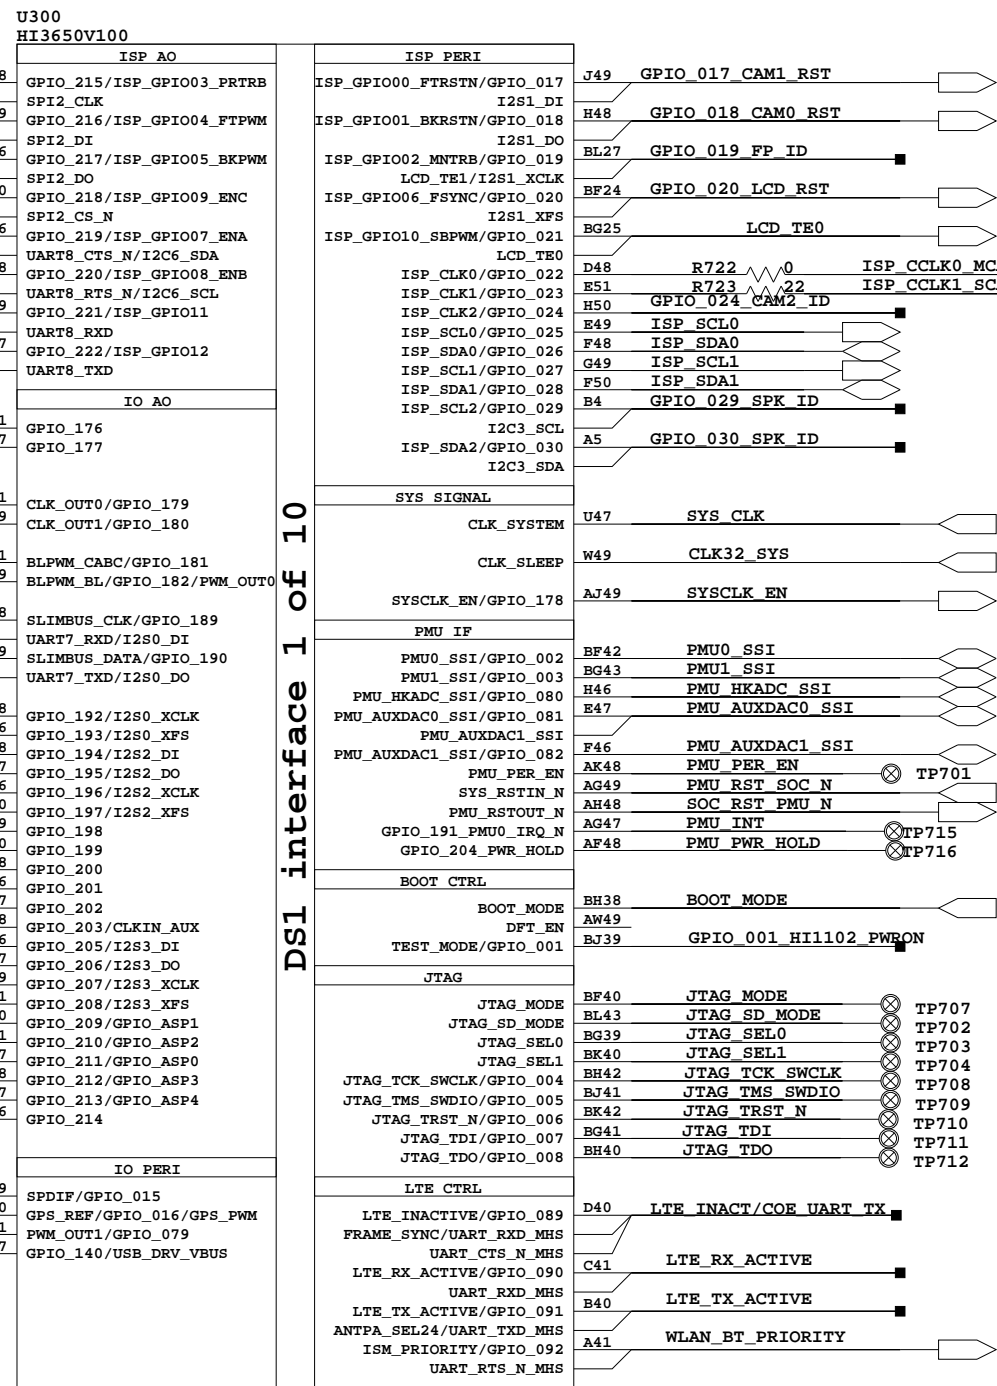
U300
HI3650V100

ISP AO
GPIO_215/ISP_GPIO03_PRTRB
SPI2_CLK
GPIO_216/ISP_GPIO04_FTPWM
SPI2_DI
GPIO_217/ISP_GPIO05_BKPWM
SPI2_DO
GPIO_218/ISP_GPIO09_ENC
SPI2_CS_N
GPIO_219/ISP_GPIO07_ENA
UART8_CTS_N/I2C6_SDA
GPIO_220/ISP_GPIO08_ENB
UART8_RTS_N/I2C6_SCL
GPIO_221/ISP_GPIO11
UART8_RXD
GPIO_222/ISP_GPIO12
UART8_TXD

IO AO
GPIO_176
GPIO_177

CLK_OUT0/GPIO_179
CLK_OUT1/GPIO_180

BLPWM_CABC/GPIO_181
BLPWM_BL/GPIO_182/PWM_OUT0

SLIMBUS_CLK/GPIO_189
UART7_RXD/I2S0_DI
SLIMBUS_DATA/GPIO_190
UART7_TXD/I2S0_DO

GPIO_192/I2S0_XCLK
GPIO_193/I2S0_XFS
GPIO_194/I2S2_DI
GPIO_195/I2S2_DO
GPIO_196/I2S2_XCLK
GPIO_197/I2S2_XFS
GPIO_198
GPIO_199
GPIO_200
GPIO_201
GPIO_202
GPIO_203/CLKIN_AUX
GPIO_205/I2S3_DI
GPIO_206/I2S3_DO
GPIO_207/I2S3_XCLK
GPIO_208/I2S3_XFS
GPIO_209/GPIO_ASP1
GPIO_210/GPIO_ASP2
GPIO_211/GPIO_ASP0
GPIO_212/GPIO_ASP3
GPIO_213/GPIO_ASP4
GPIO_214

IO PERI
SPDIF/GPIO_015
GPS_REF/GPIO_016/GPS_PWM
PWM_OUT1/GPIO_079
GPIO_140/USB_DRV_VBUS

DS1 interface 1 of 10

ISP PERI
ISP_GPIO00_FTRSTN/GPIO_017
I2S1_DI
ISP_GPIO01_BKRSTN/GPIO_018
I2S1_DO
ISP_GPIO02_MNTRB/GPIO_019
LCD_TE1/I2S1_XCLK
ISP_GPIO06_FSYNC/GPIO_020
I2S1_XFS
ISP_GPIO10_SBPWM/GPIO_021
LCD_TE0
ISP_CLK0/GPIO_022
ISP_CLK1/GPIO_023
ISP_CLK2/GPIO_024
ISP_SCL0/GPIO_025
ISP_SDA0/GPIO_026
ISP_SCL1/GPIO_027
ISP_SDA1/GPIO_028
ISP_SCL2/GPIO_029
I2C3_SCL
ISP_SDA2/GPIO_030
I2C3_SDA

SYS SIGNAL
CLK_SYSTEM
CLK_SLEEP
SYSCLK_EN/GPIO_178

PMU IF
PMU0_SSI/GPIO_002
PMU1_SSI/GPIO_003
PMU_HKADC_SSI/GPIO_080
PMU_AUXDAC0_SSI/GPIO_081
PMU_AUXDAC1_SSI
PMU_AUXDAC1_SSI/GPIO_082
PMU_PER_EN
SYS_RSTIN_N
PMU_RSTOUT_N
GPIO_191_PMU0_IRQ_N
GPIO_204_PWR_HOLD

BOOT CTRL
BOOT_MODE
DFT_EN
TEST_MODE/GPIO_001

JTAG
JTAG_MODE
JTAG_SD_MODE
JTAG_SEL0
JTAG_SEL1
JTAG_TCK_SWCLK/GPIO_004
JTAG_TMS_SWDIO/GPIO_005
JTAG_TRST_N/GPIO_006
JTAG_TDI/GPIO_007
JTAG_TDO/GPIO_008

LTE CTRL
LTE_INACTIVE/GPIO_089
FRAME_SYNC/UART_RXD_MHS
UART_CTS_N_MHS
LTE_RX_ACTIVE/GPIO_090
UART_RXD_MHS
LTE_TX_ACTIVE/GPIO_091
ANTPA_SEL24/UART_TXD_MHS
ISM_PRIORITY/GPIO_092
UART_RTS_N_MHS

J49 GPIO_017_CAM1_RST
H48 GPIO_018_CAM0_RST
BL27 GPIO_019_FP_ID
BF24 GPIO_020_LCD_RST
BG25 LCD_TE0
D48 R722 0 ISP_CCLK0_MC
E51 R723 22 ISP_CCLK1_SC
H50 GPIO_024_CAM2_ID
E49 ISP_SCL0
F48 ISP_SDA0
G49 ISP_SCL1
F50 ISP_SDA1
B4 GPIO_029_SPK_ID
A5 GPIO_030_SPK_ID

U47 SYS_CLK
W49 CLK32_SYS
AJ49 SYSCLK_EN

BF42 PMU0_SSI
BG43 PMU1_SSI
H46 PMU_HKADC_SSI
E47 PMU_AUXDAC0_SSI
F46 PMU_AUXDAC1_SSI
AK48 PMU_PER_EN TP701
AG49 PMU_RST_SOC_N
AH48 SOC_RST_PMU_N
AG47 PMU_INT TP715
AF48 PMU_PWR_HOLD TP716

BH38 BOOT_MODE
AW49
BJ39 GPIO_001_HI1102_PWRON

BF40 JTAG_MODE TP707
BL43 JTAG_SD_MODE TP702
BG39 JTAG_SEL0 TP703
BK40 JTAG_SEL1 TP704
BH42 JTAG_TCK_SWCLK TP708
BJ41 JTAG_TMS_SWDIO TP709
BK42 JTAG_TRST_N TP710
BG41 JTAG_TDI TP711
BH40 JTAG_TDO TP712

D40 LTE_INACT/COE_UART_TX
C41 LTE_RX_ACTIVE
B40 LTE_TX_ACTIVE
A41 WLAN_BT_PRIORITY